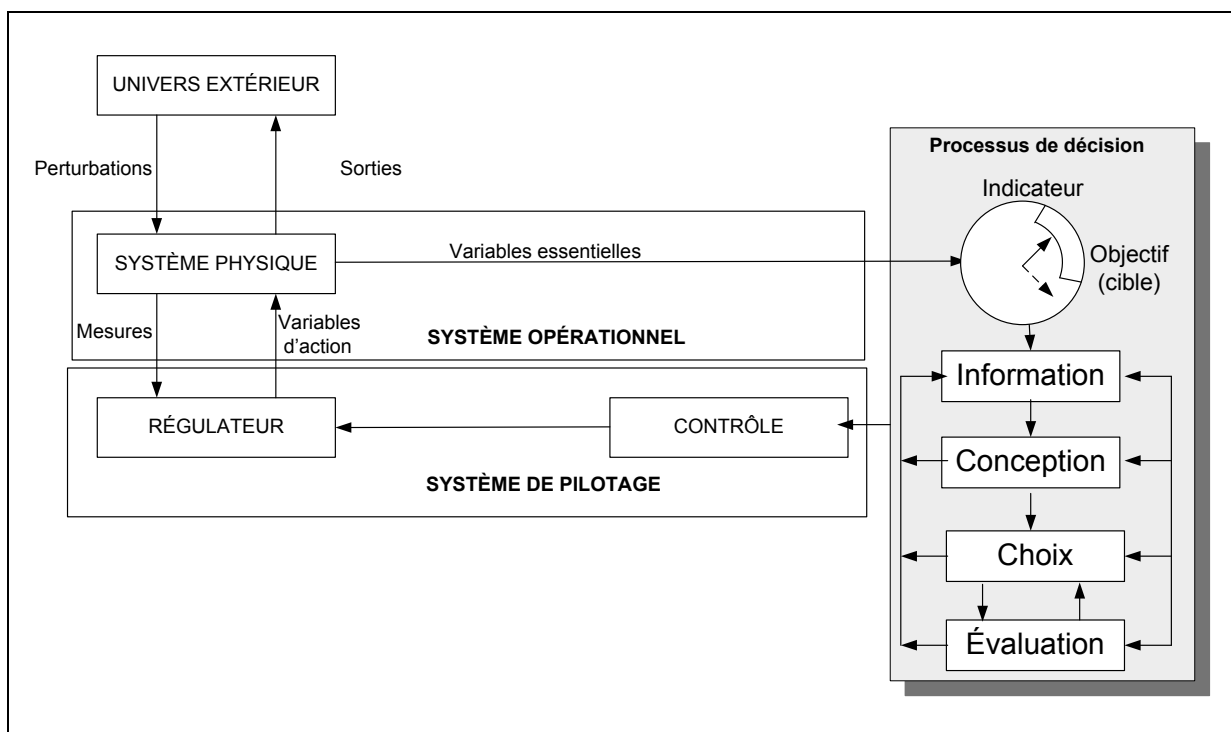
UNIVERS EXTÉRIEUR

Perturbations

Sorties

SYSTÈME PHYSIQUE

Variables essentielles

Mesures

Variables d'action

SYSTÈME OPÉRATIONNEL

RÉGULATEUR

CONTRÔLE

SYSTÈME DE PILOTAGE

Processus de décision

Indicateur

Objectif (cible)

Information

Conception

Choix

Évaluation